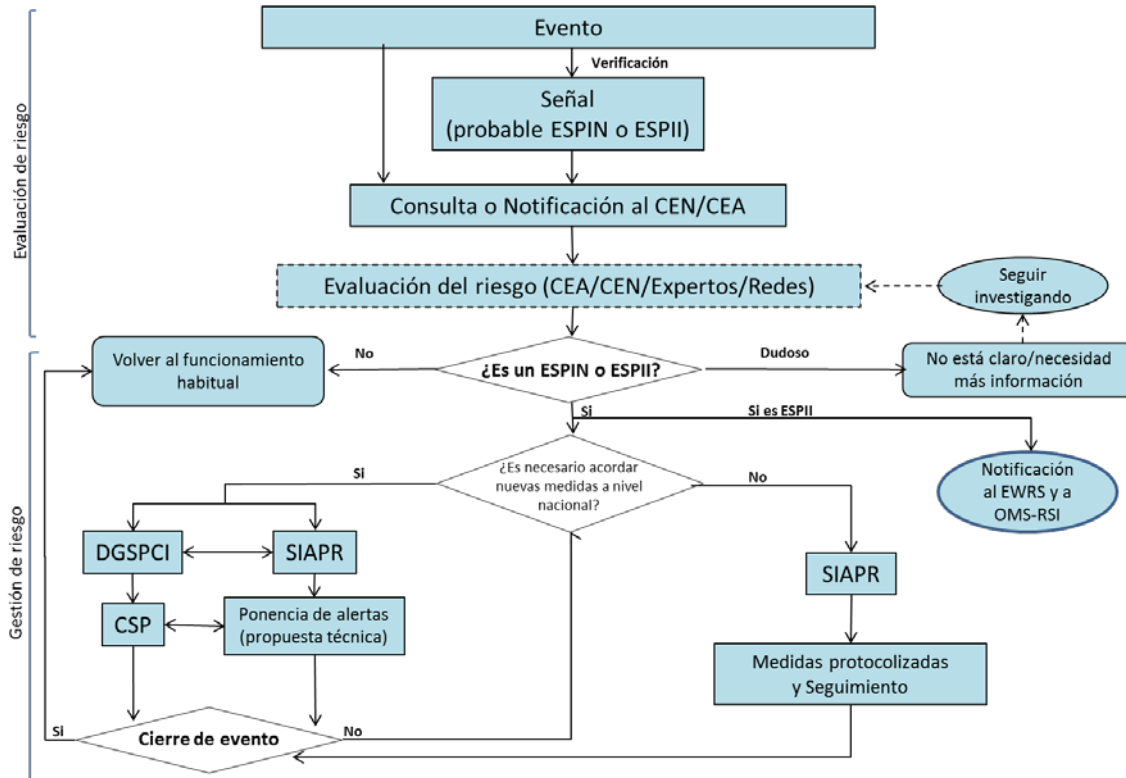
Evaluación de riesgo

Evento

Verificación

Señal
(probable ESPIN o ESPII)

Consulta o Notificación al CEN/CEA

Evaluación del riesgo (CEA/CEN/Expertos/Redes)

Seguir investigando

Gestión de riesgo

Volver al funcionamiento habitual

No

¿Es un ESPIN o ESPII?

Dudoso

No está claro/necesidad más información

Si

Si es ESPII

Notificación al EWRS y a OMS-RSI

Si

¿Es necesario acordar nuevas medidas a nivel nacional?

No

DGSPCI

SIAPR

CSP

Ponencia de alertas (propuesta técnica)

SIAPR

Medidas protocolizadas y Seguimiento

Si

Cierre de evento

No